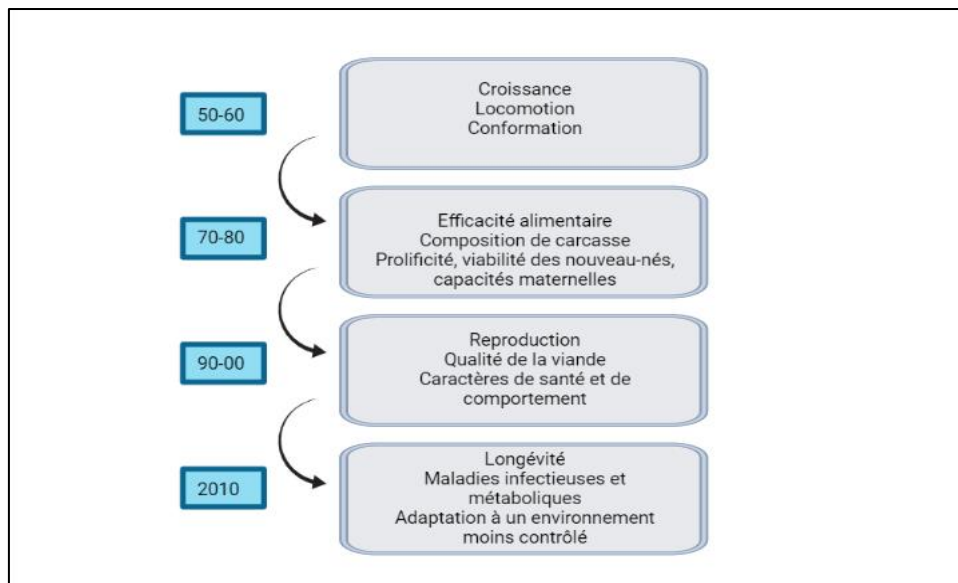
50-60

Croissance
Locomotion
Conformation

70-80

Efficacité alimentaire
Composition de carcasse
Prolificité, viabilité des nouveau-nés, capacités maternelles

90-00

Reproduction
Qualité de la viande
Caractères de santé et de comportement

2010

Longévité
Maladies infectieuses et métaboliques
Adaptation à un environnement moins contrôlé